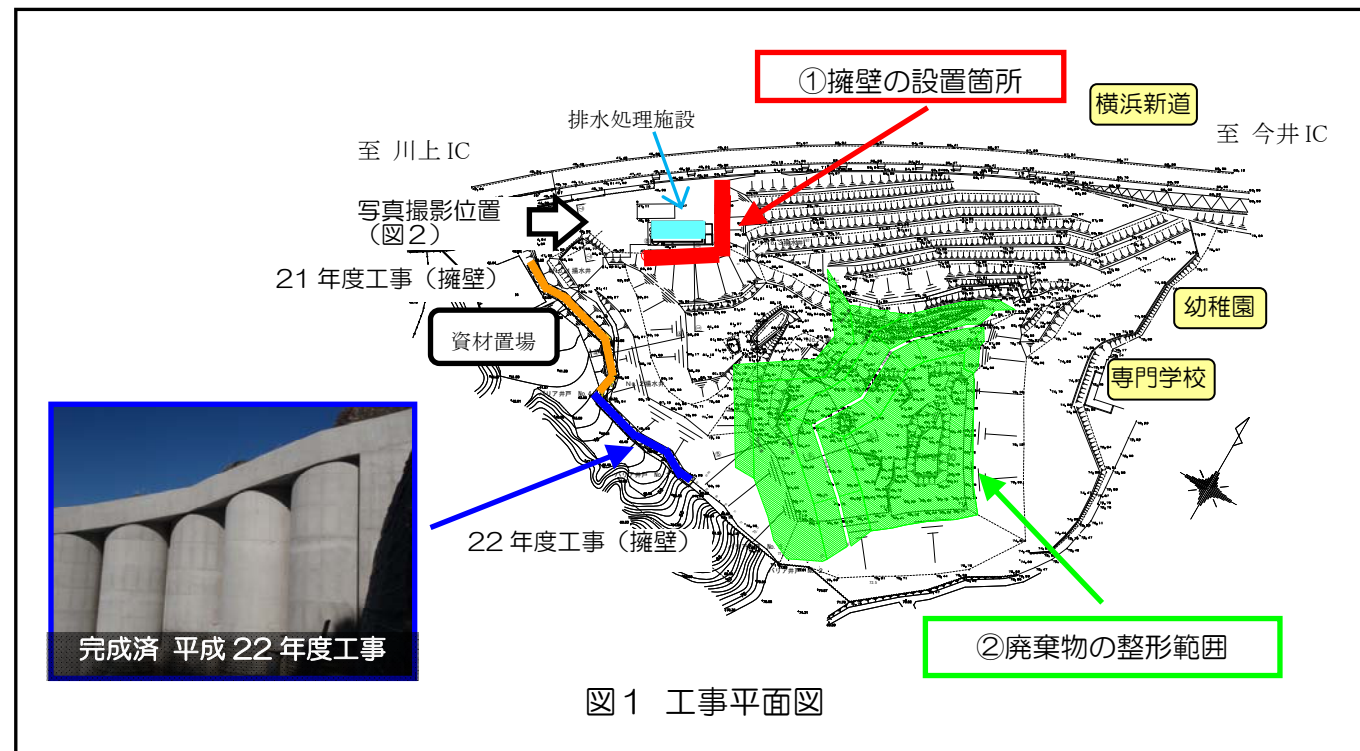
①擁壁の設置箇所

横浜新道

至 今井 IC

排水処理施設

至 川上 IC

写真撮影位置
（図２）

21 年度工事（擁壁）

資材置場

幼稚園

専門学校

22 年度工事（擁壁）

完成済 平成 22 年度工事

②廃棄物の整形範囲

図１ 工事平面図